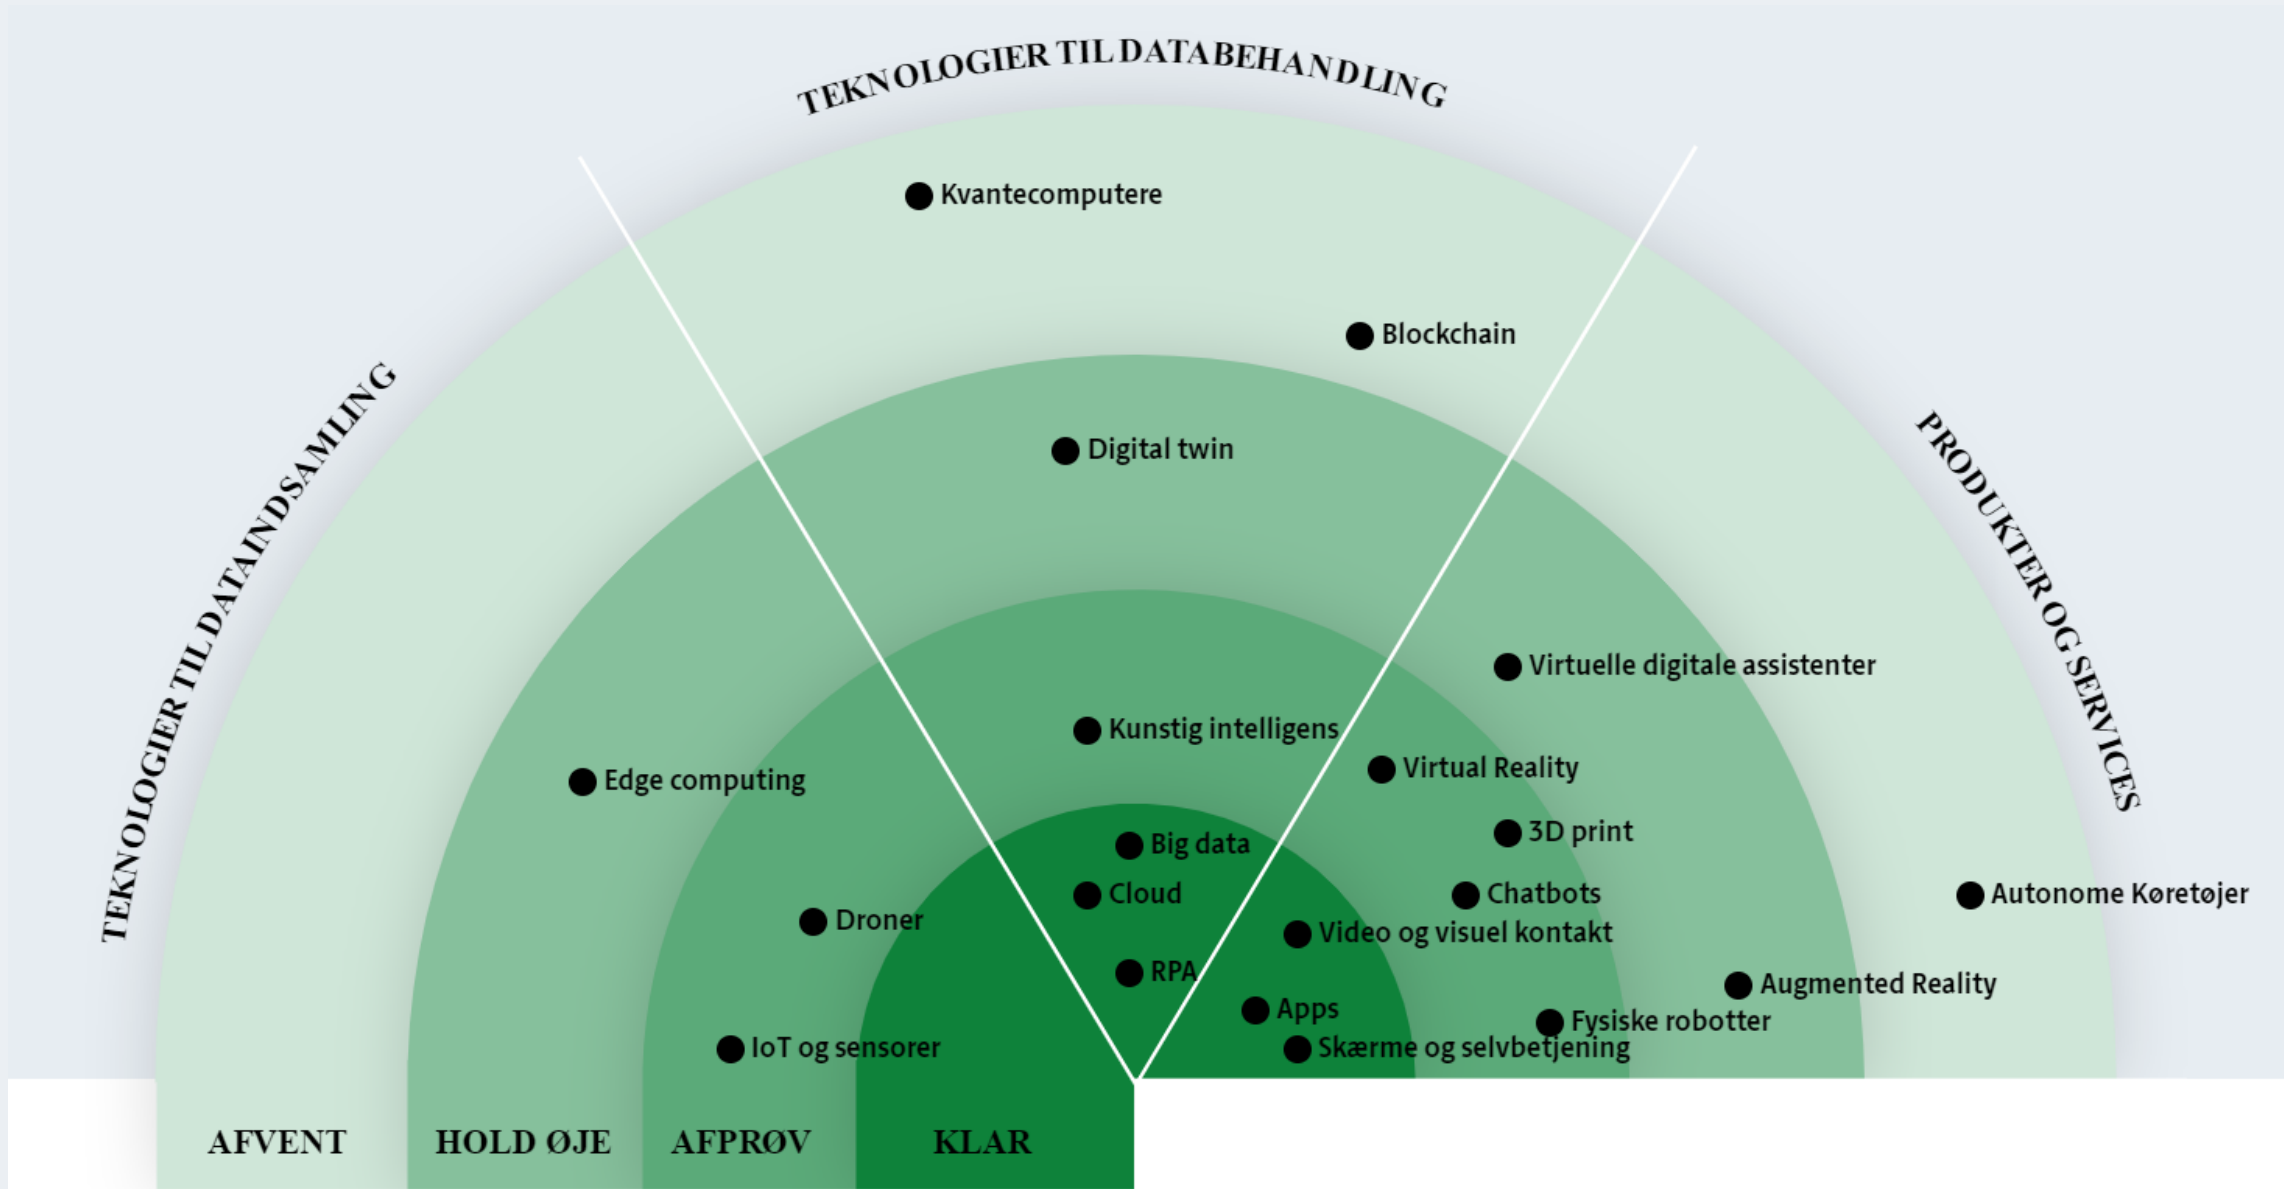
TEKNOLOGIER TIL DATABEHANDLING

TEKNOLOGIER TIL DATAINDSAMLING

PRODUKTER OG SERVICES

Kvantecomputere

Blockchain

Digital twin

Virtuelle digitale assistenter

Kunstig intelligens

Virtual Reality

Edge computing

3D print

Big data

Cloud

Chatbots

Autonome Køretøjer

Droner

Video og visuel kontakt

RPA

Augmented Reality

Apps

Fysiske robotter

IoT og sensorer

Skærme og selvbetjening

AFVENT

HOLD ØJE

AFPRØV

KLAR